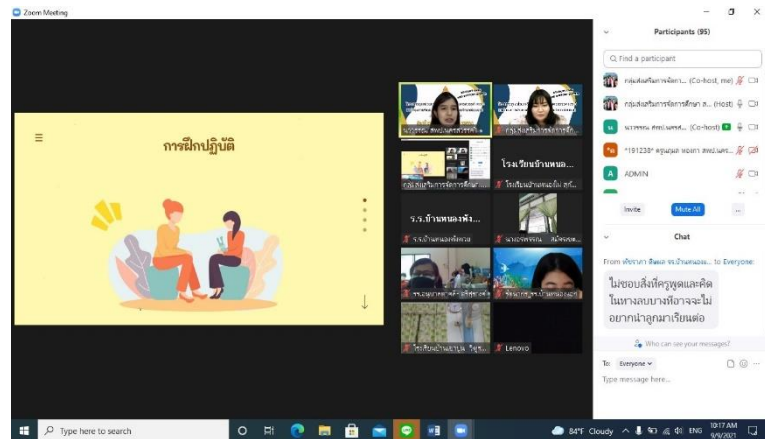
Zoom Meeting

การฝึกปฏิบัติ

โรงเรียนบ้านหนอ...

ร.ร.บ้านหนองหัง...

Lenovo

Participants (95)

Find a participant

กลุ่มส่งเสริมการจัดกา... (Co-host, me)

กลุ่มส่งเสริมการจัดการศึกษา ส... (Host)

นวรรณ สพป.นครส... (Co-host)

*191238* ครูแนุส หอยกา สพป.นครร...

ADMIN

Invite

Mute All

...

Chat

From พัชรนา จันผล รร.บ้านหนองม... to Everyone:

ไม่ชอบสิ่งที่ครูพูดและคิดในทางลบบางทีอาจจะไม่อยากนำลูกมาเรียนต่อ

Who can see your messages?

To: Everyone

Type message here...

Type here to search

84°F Cloudy

ENG

10:17 AM
9/9/2021